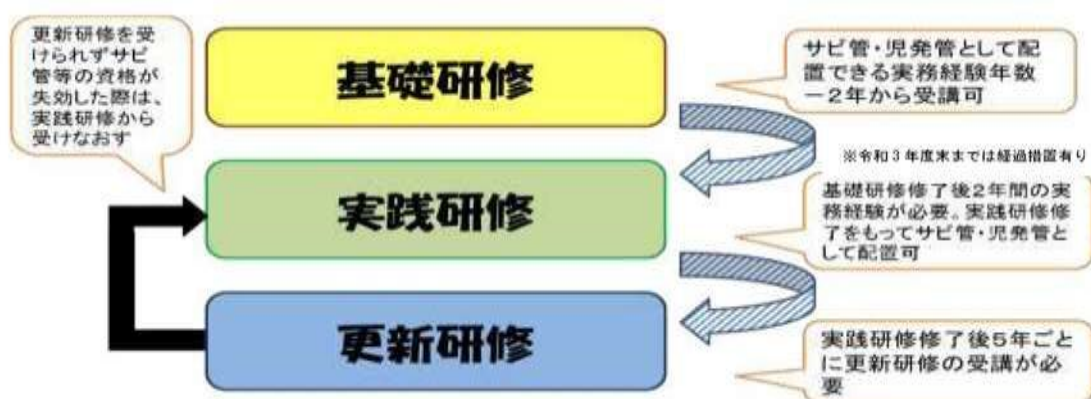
更新研修を受けられずサビ管等の資格が失効した際は、実践研修から受けなおす

基礎研修

サビ管・児発管として配置できる実務経験年数－2年から受講可

※令和3年度末までは経過措置有り

実践研修

基礎研修修了後2年間の実務経験が必要。実践研修修了をもってサビ管・児発管として配置可

更新研修

実践研修修了後5年ごとに更新研修の受講が必要